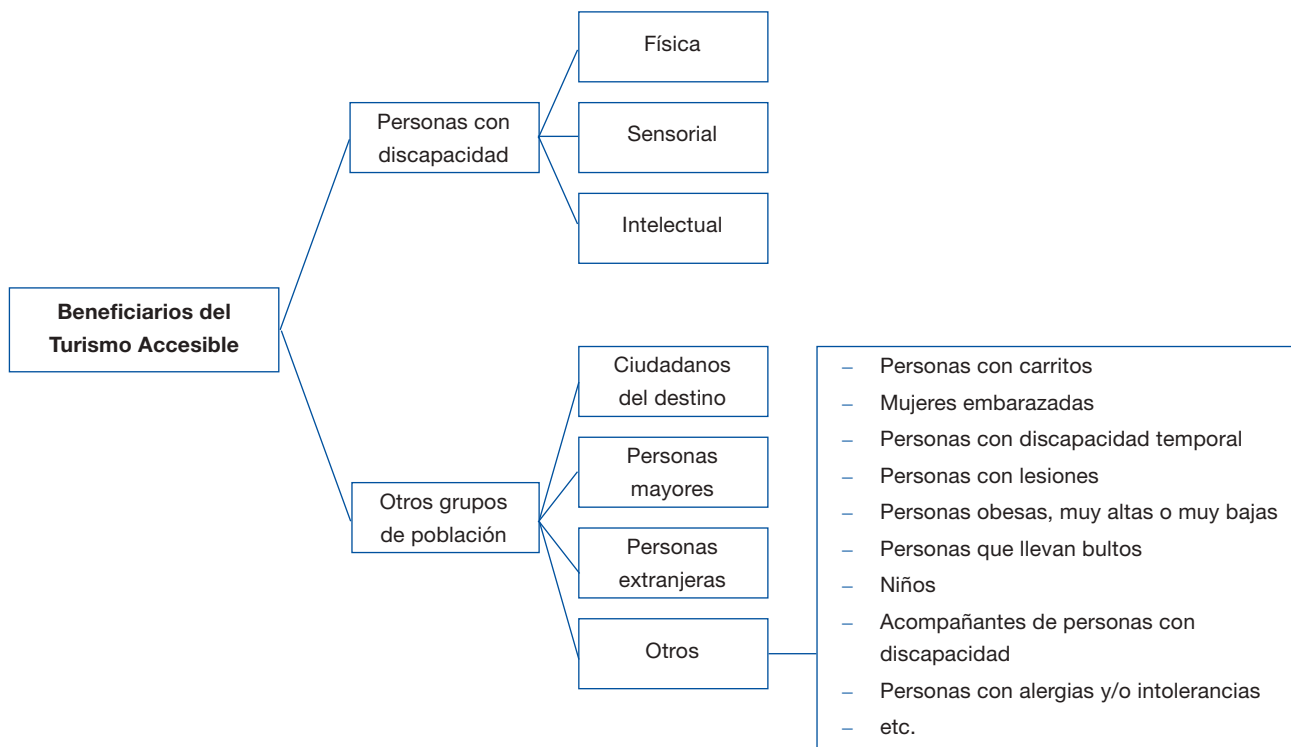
**Beneficiarios del Turismo Accesible**

Personas con discapacidad

Física

Sensorial

Intelectual

Otros grupos de población

Ciudadanos del destino

Personas mayores

Personas extranjeras

Otros

– Personas con carritos
– Mujeres embarazadas
– Personas con discapacidad temporal
– Personas con lesiones
– Personas obesas, muy altas o muy bajas
– Personas que llevan bultos
– Niños
– Acompañantes de personas con discapacidad
– Personas con alergias y/o intolerancias
– etc.